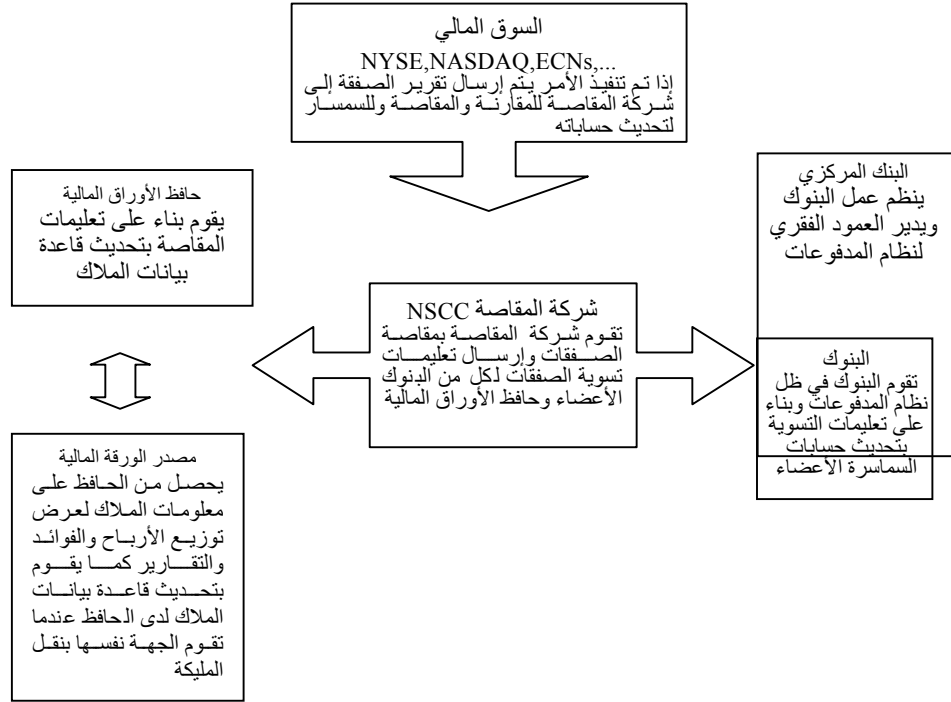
السوق المالي

NYSE,NASDAQ,ECNs,...

إذا تم تنفيذ الأمر يتم إرسال تقرير الصفقة إلى شركة المقاصة للمقارنة والمقاصة وللسمسار لتحديث حساباته

حافظ الأوراق المالية

يقوم بناء على تعليمات المقاصة بتحديث قاعدة بيانات الملاك

البنك المركزي

ينظم عمل البنوك ويدير العمود الفقري لنظام المدفوعات

شركة المقاصة NSCC

تقوم شركة المقاصة بمقاصة الصفقات وإرسال تعليمات تسوية الصفقات لكل من البنوك الأعضاء وحافظ الأوراق المالية

البنوك

تقوم البنوك في ظل نظام المدفوعات وبناء على تعليمات التسوية بتحديث حسابات السماسرة الأعضاء

مصدر الورقة المالية

يحصل من الحافظ على معلومات الملاك لعرض توزيع الأرباح والفوائد والتقارير كما يقوم بتحديث قاعدة بيانات الملاك لدى الحافظ عندما تقوم الجهة نفسها بنقل المليكة